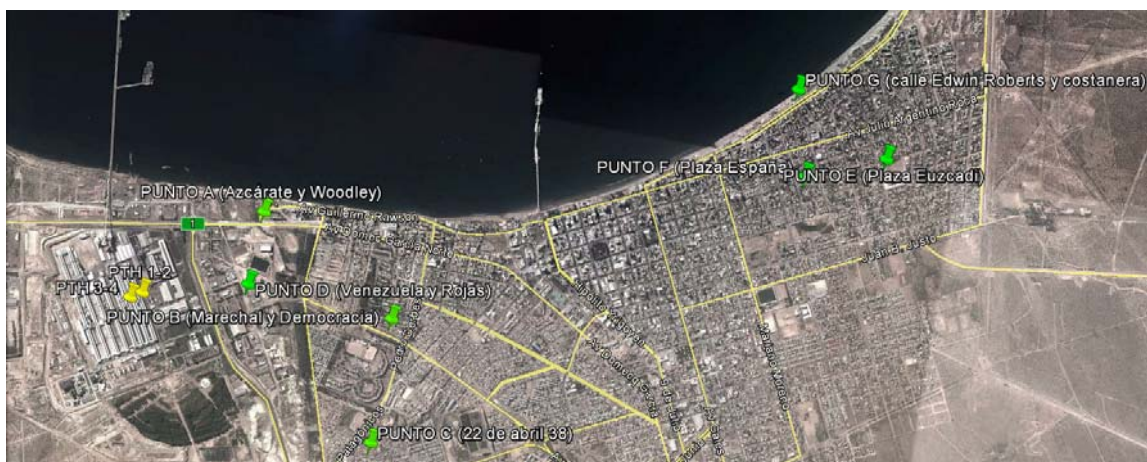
PUNTO G (calle Edwin Roberts y costanera)

PUNTO F (Plaza España)

PUNTO E (Plaza Euzcadi)

PUNTO A (Azcárate y Woodley)

1

PTH 1-2

PTH 3-4

PUNTO D (Venezuela y Rojas)

PUNTO B (Marechal y Democracia)

PUNTO C (22 de abril 38)

Juan B. Justo